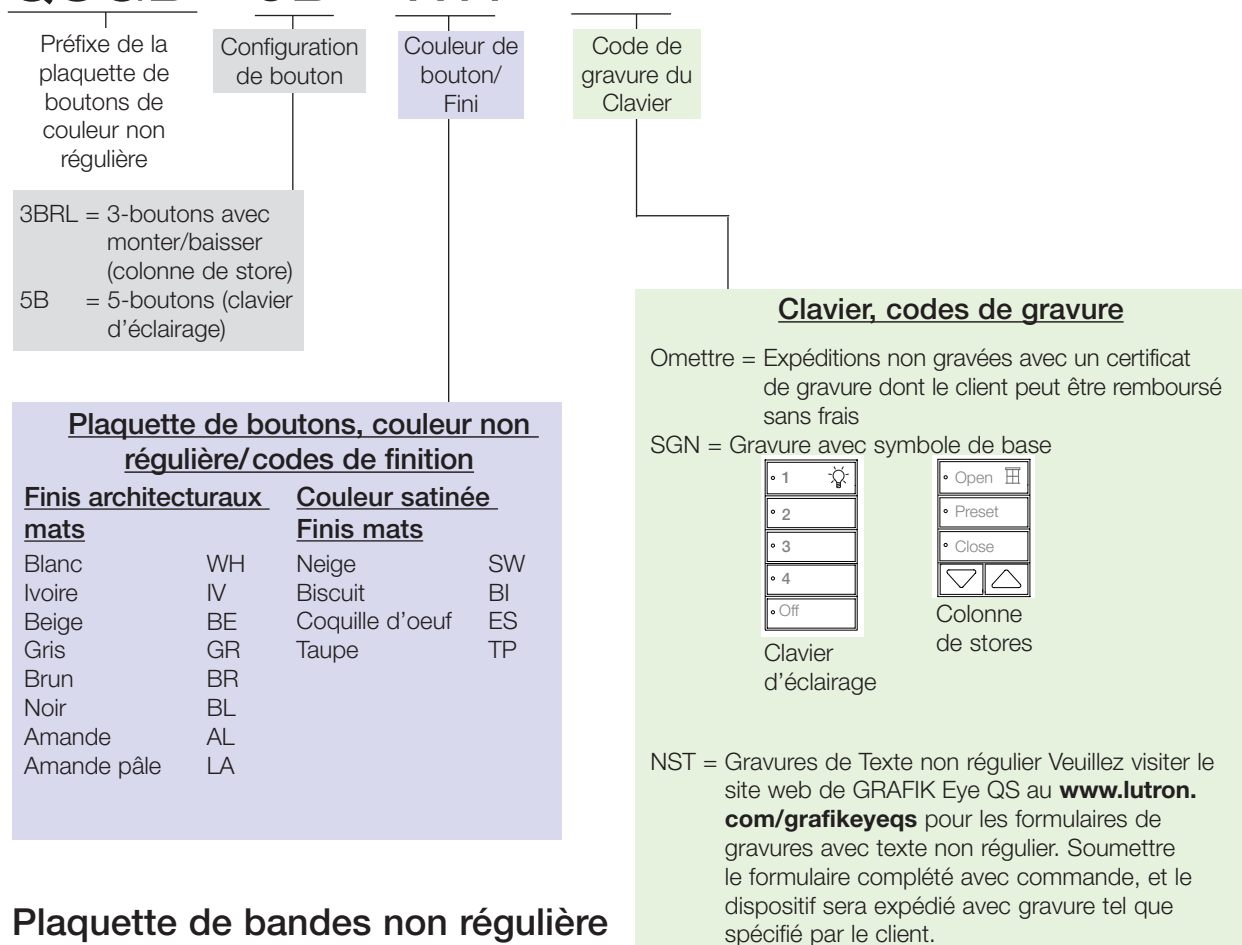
Préfixe de la plaquette de boutons de couleur non régulière

Configuration de bouton

Couleur de bouton/ Fini

Code de gravure du Clavier

3BRL = 3-boutons avec monter/baisser (colonne de store)
5B = 5-boutons (clavier d'éclairage)

Clavier, codes de gravure

Omettre = Expéditions non gravées avec un certificat de gravure dont le client peut être remboursé sans frais
SGN = Gravure avec symbole de base

| 1 |
|---|
| 2 |
| 3 |
| 4 |
| Off |

Clavier d'éclairage

| Open |
|---|
| Preset |
| Close |

Colonne de stores

Plaquette de boutons, couleur non régulière/ codes de finition

| Finis architecturaux mats | | Couleur satinée Finis mats | |
|---|---|---|---|
| Blanc | WH | Neige | SW |
| Ivoire | IV | Biscuit | BI |
| Beige | BE | Coquille d'oeuf | ES |
| Gris | GR | Taupe | TP |
| Brun | BR | | |
| Noir | BL | | |
| Amande | AL | | |
| Amande pâle | LA | | |

NST = Gravures de Texte non régulier Veuillez visiter le site web de GRAFIK Eye QS au **www.lutron.com/grafikeyeqs** pour les formulaires de gravures avec texte non régulier. Soumettre le formulaire complété avec commande, et le dispositif sera expédié avec gravure tel que spécifié par le client.

Plaquette de bandes non régulière